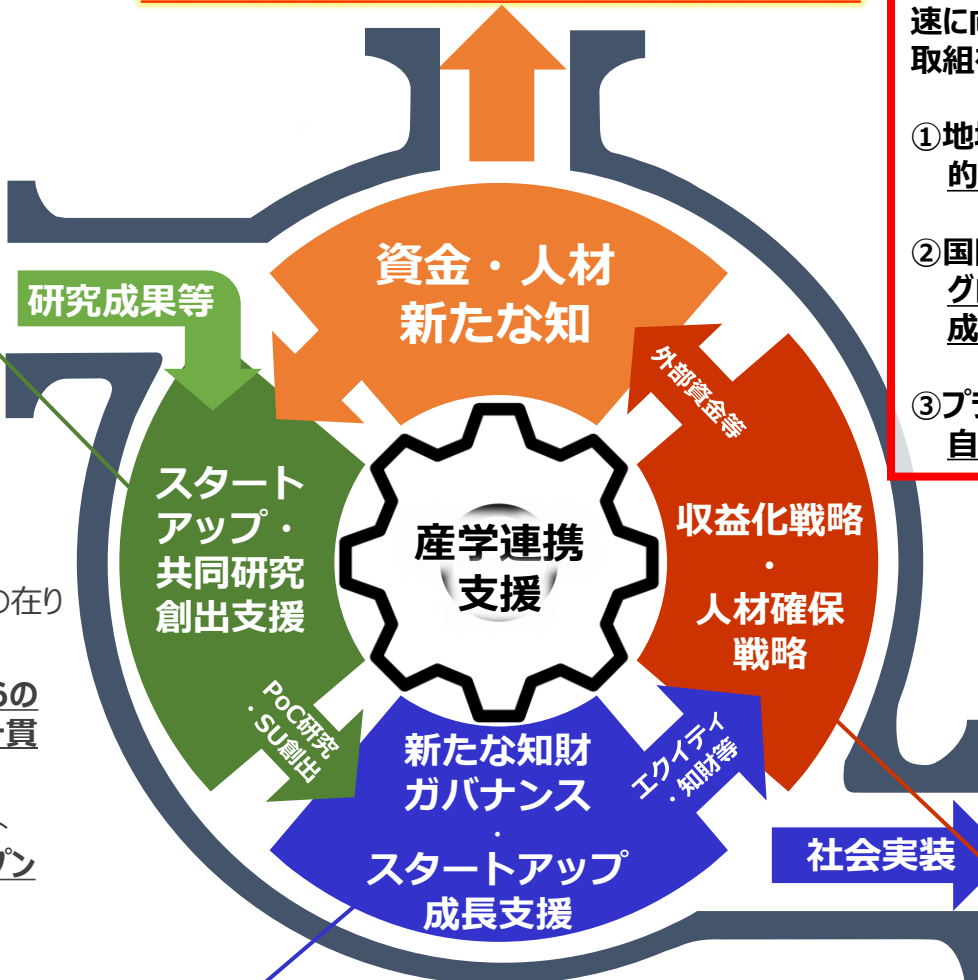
速に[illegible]
取組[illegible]

①地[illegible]
的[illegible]

②国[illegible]
グ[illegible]
成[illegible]

③プ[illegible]
自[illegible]

研究成果等

資金・人材
新たな知

外部資金等

スタートアップ・共同研究創出支援

産学連携支援

収益化戦略
・
人材確保戦略

の在り

らの
貫

プン

PoC研究・SU創出

新たな知財ガバナンス
・
スタートアップ成長支援

エクイティ・知財等

社会実装